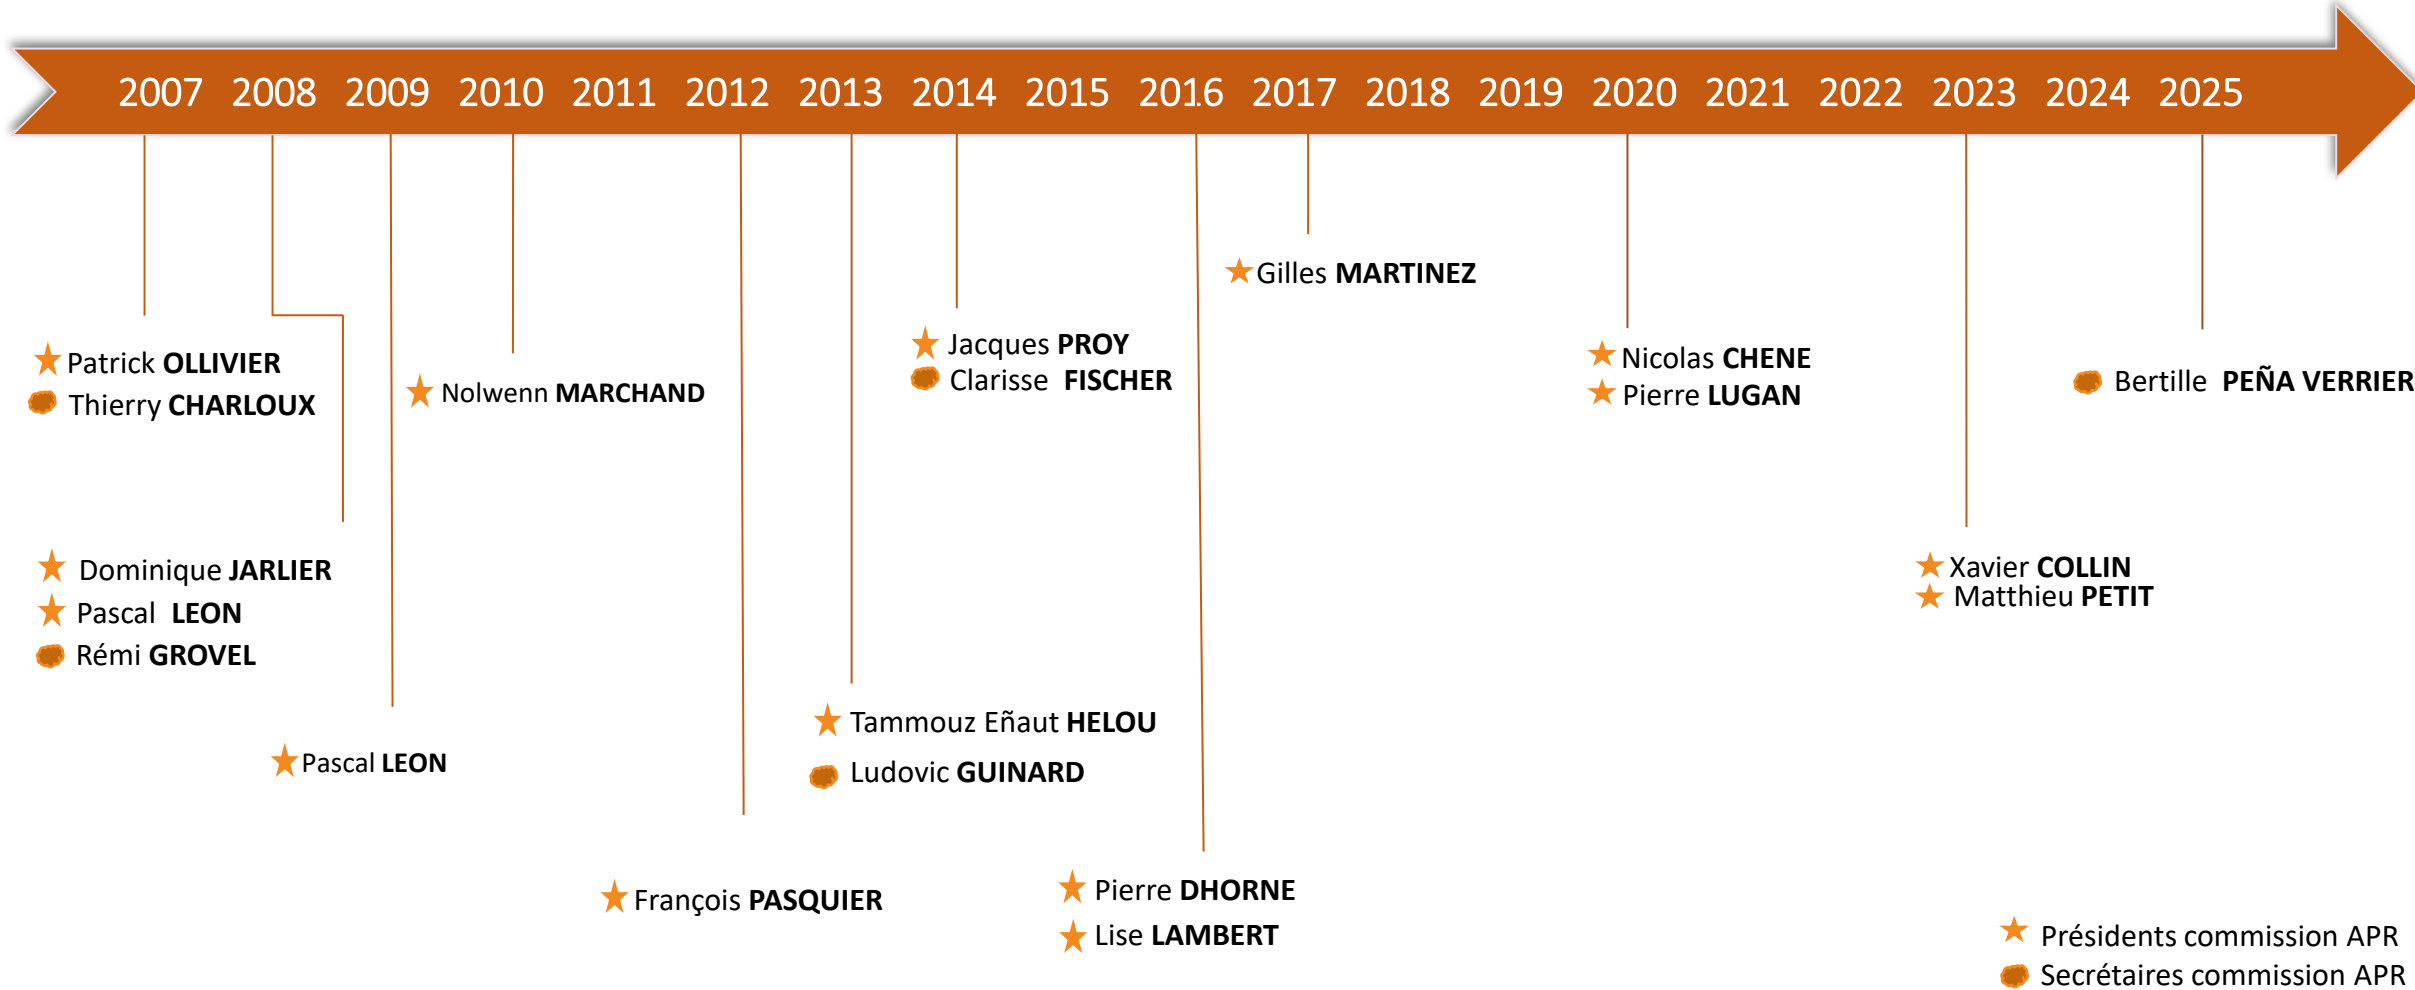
2007 2008 2009 2010 2011 2012 2013 2014 2015 2016 2017 2018 2019 2020 2021 2022 2023 2024 2025

Patrick OLLIVIER
Thierry CHARLOUX

Nolwenn MARCHAND

Jacques PROY
Clarisse FISCHER

Gilles MARTINEZ

Nicolas CHENE
Pierre LUGAN

Bertille PEÑA VERRIER

Dominique JARLIER
Pascal LEON
Rémi GROVEL

Xavier COLLIN
Matthieu PETIT

Tammouz Eñaut HELOU
Ludovic GUINARD

Pascal LEON

François PASQUIER

Pierre DHORNE
Lise LAMBERT

Présidents commission APR
Secrétaires commission APR